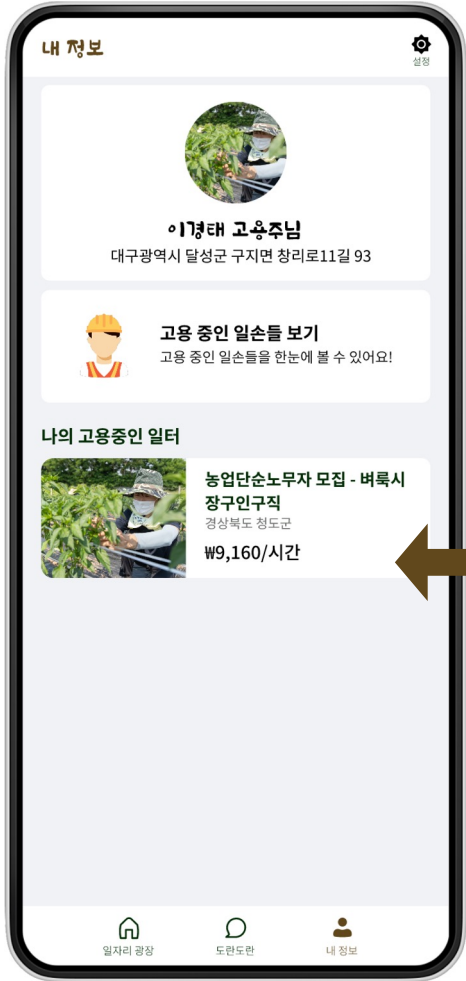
내 정보

설정

이경태 고용주님
대구광역시 달성군 구지면 창리로11길 93

고용 중인 일손들 보기
고용 중인 일손들을 한눈에 볼 수 있어요!

나의 고용중인 일터

농업단순노무자 모집 - 벼룩시장구인구직
경상북도 청도군
₩9,160/시간

일자리 광장
도란도란
내 정보